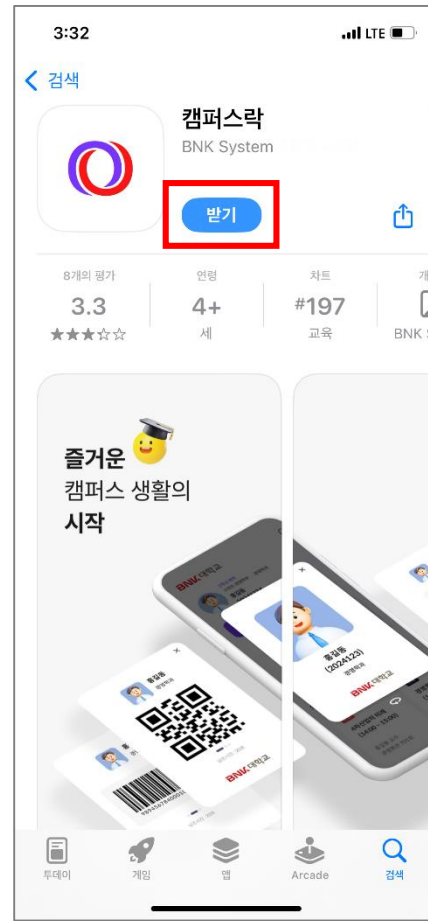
3:32
LTE

< 검색

캠퍼스락
BNK System

받기

8개의 평가
3.3
★★★☆☆

연령
4+
세

차트
#197
교육

개
BNK

즐거운
캠퍼스 생활의
시작

BNK대학교

홍길동
(2024123)
경영학과

BNK대학교

투데이 게임 앱 Arcade 검색